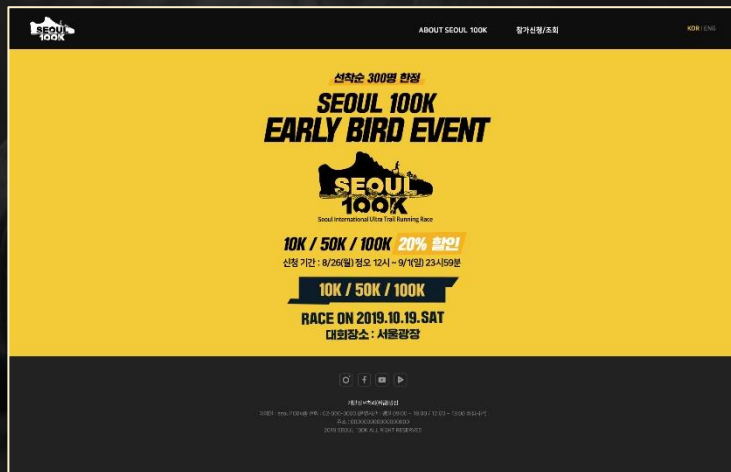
SEOUL 100K

ABOUT SEOUL 100K

참가신청/조회

KOR | ENG

선착순 300명 한정

SEOUL 100K
EARLY BIRD EVENT

SEOUL 100K
Seoul International Ultra Trail Running Race

10K / 50K / 100K 20% 할인

신청 기간 : 8/26(월) 정오 12시 ~ 9/1(일) 23시59분

10K / 50K / 100K

RACE ON 2019.10.19.SAT

대회장소 : 서울광장

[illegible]

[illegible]

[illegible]

2019 SEOUL 100K ALL RIGHT RESERVED